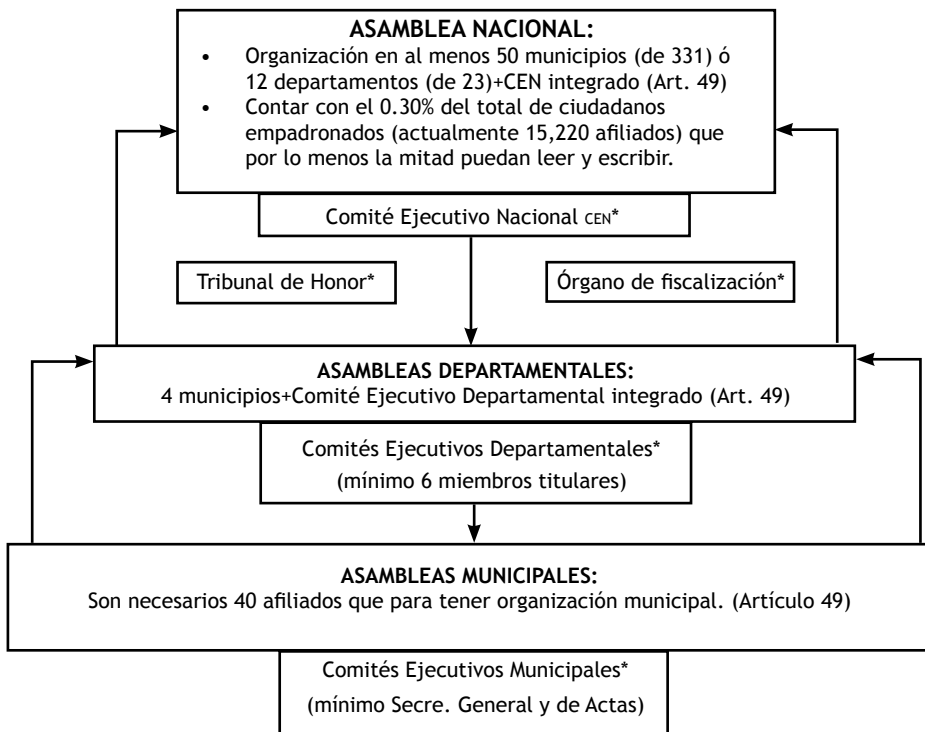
ASAMBLEA NACIONAL:

- Organización en al menos 50 municipios (de 331) ó 12 departamentos (de 23)+CEN integrado (Art. 49)
- Contar con el 0.30% del total de ciudadanos empadronados (actualmente 15,220 afiliados) que por lo menos la mitad puedan leer y escribir.

Comité Ejecutivo Nacional CEN*

Tribunal de Honor*

Órgano de fiscalización*

ASAMBLEAS DEPARTAMENTALES:
4 municipios+Comité Ejecutivo Departamental integrado (Art. 49)

Comités Ejecutivos Departamentales*
(mínimo 6 miembros titulares)

ASAMBLEAS MUNICIPALES:
Son necesarios 40 afiliados que para tener organización municipal. (Artículo 49)

Comités Ejecutivos Municipales*
(mínimo Secre. General y de Actas)